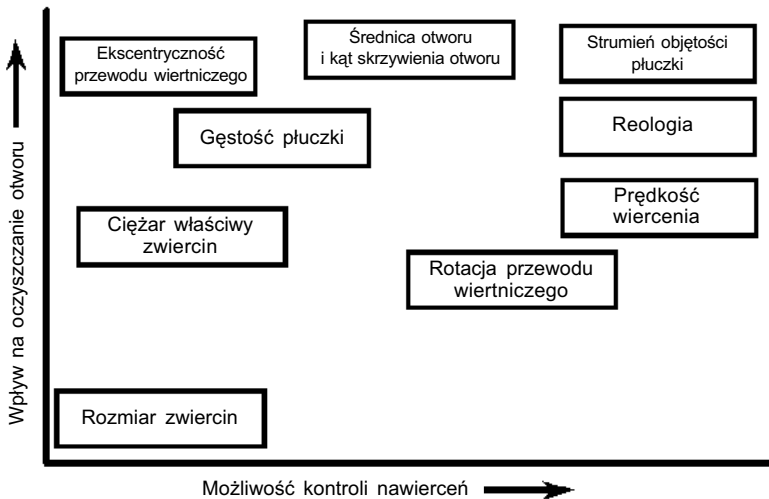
Wpływ na oczyszczanie otworu

Ekscentryczność przewodu wiertniczego

Średnica otworu i kąt skrzywienia otworu

Strumień objętości płuczki

Gęstość płuczki

Reologia

Prędkość wiercenia

Ciężar właściwy zwiercin

Rotacja przewodu wiertniczego

Rozmiar zwiercin

Możliwość kontroli nawierceń